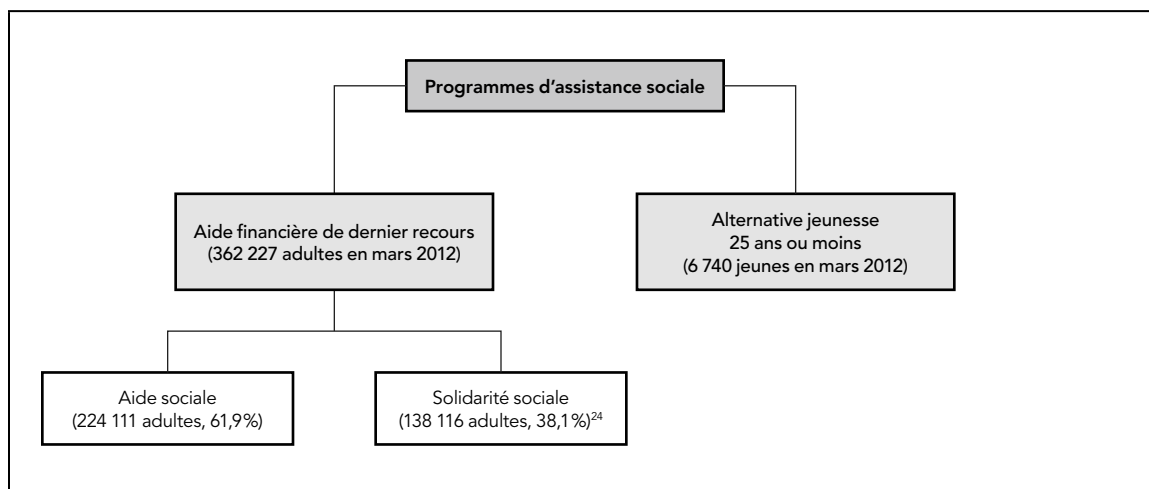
Programmes d’assistance sociale

Aide financière de dernier recours
(362 227 adultes en mars 2012)

Alternative jeunesse
25 ans ou moins
(6 740 jeunes en mars 2012)

Aide sociale
(224 111 adultes, 61,9%)

Solidarité sociale
(138 116 adultes, 38,1%)$^{24}$